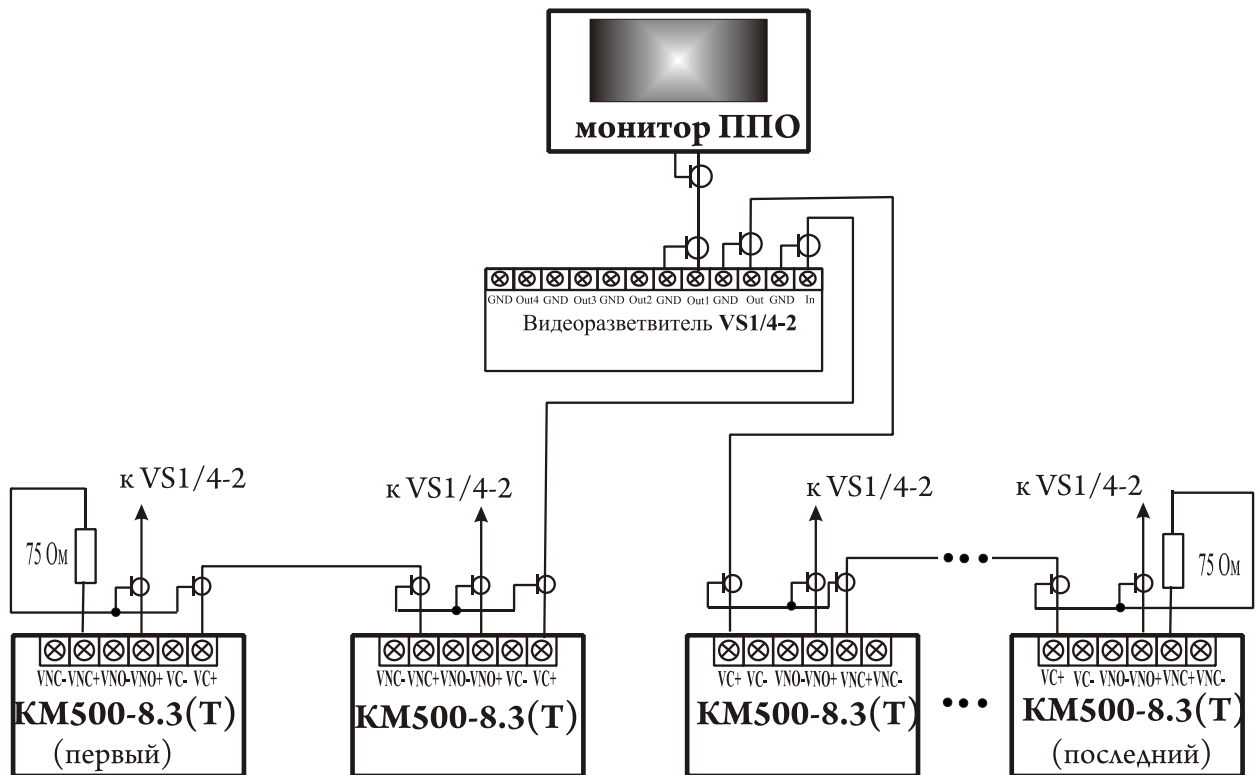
монитор ППО

GND Out4 GND Out3 GND Out2 GND Out1 GND Out GND In
Видеоразветвитель VS1/4-2

к VS1/4-2

75 Ом

VNC- VNC+ VNO- VNO+ VC- VC+
КМ500-8.3(Т)
(первый)

к VS1/4-2

VNC- VNC+ VNO- VNO+ VC- VC+
КМ500-8.3(Т)

к VS1/4-2

VC+ VC- VNO- VNO+ VNC+ VNC-
КМ500-8.3(Т)

к VS1/4-2

75 Ом

VC+ VC- VNO- VNO+ VNC+ VNC-
КМ500-8.3(Т)
(последний)